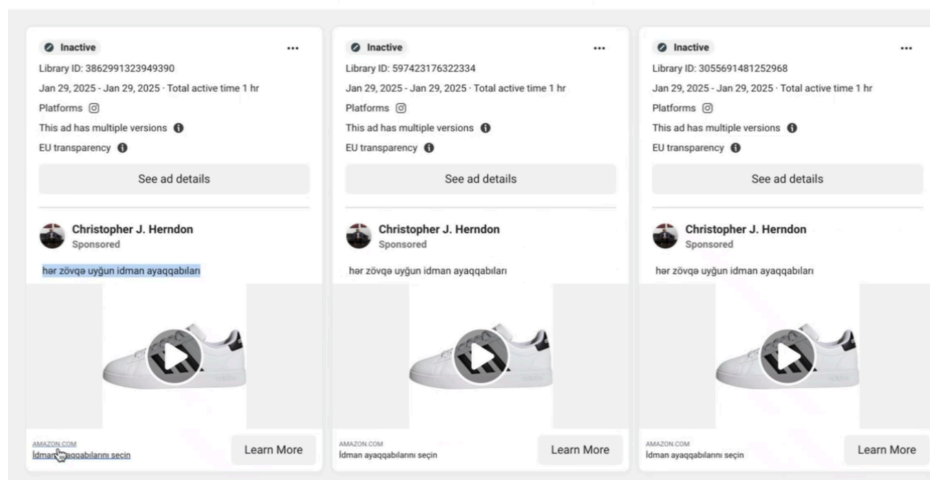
Inactive
Library ID: 3862991323949390
Jan 29, 2025 - Jan 29, 2025 · Total active time 1 hr
Platforms
This ad has multiple versions
EU transparency
See ad details

Christopher J. Herndon
Sponsored
hər zövqə uyğun idman ayaqqabıları

AMAZON.COM
İdman ayaqqabılarını seçin
Learn More

Inactive
Library ID: 597423176322334
Jan 29, 2025 - Jan 29, 2025 · Total active time 1 hr
Platforms
This ad has multiple versions
EU transparency
See ad details

Christopher J. Herndon
Sponsored
hər zövqə uyğun idman ayaqqabıları

AMAZON.COM
İdman ayaqqabılarını seçin
Learn More

Inactive
Library ID: 3055691481252968
Jan 29, 2025 - Jan 29, 2025 · Total active time 1 hr
Platforms
This ad has multiple versions
EU transparency
See ad details

Christopher J. Herndon
Sponsored
hər zövqə uyğun idman ayaqqabıları

AMAZON.COM
İdman ayaqqabılarını seçin
Learn More